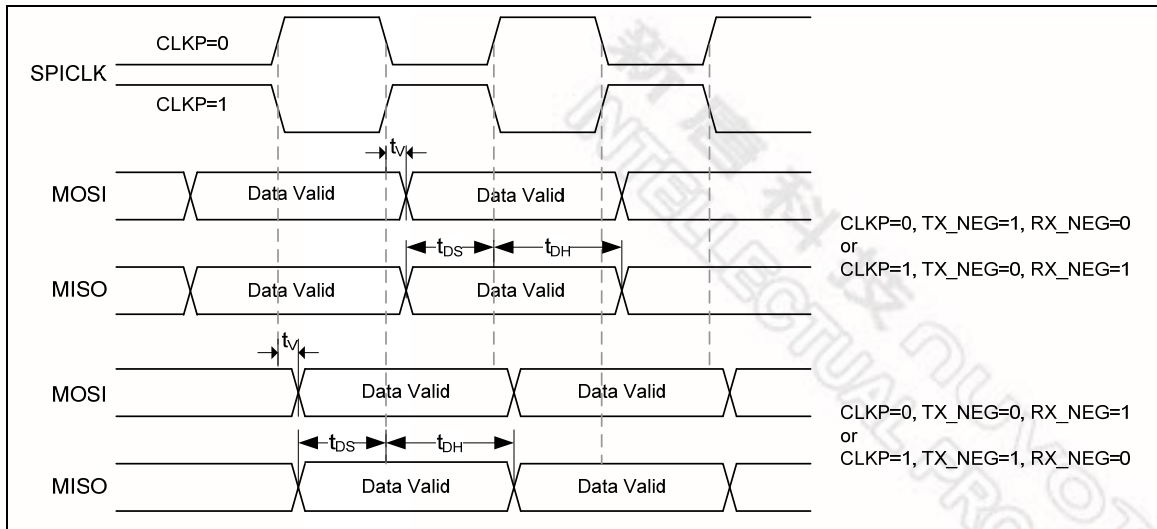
CLKP=0

SPICLK

CLKP=1

$t_V$

MOSI Data Valid Data Valid

$t_{DS}$ $t_{DH}$

MISO Data Valid Data Valid

CLKP=0, TX_NEG=1, RX_NEG=0
or
CLKP=1, TX_NEG=0, RX_NEG=1

$t_V$

MOSI Data Valid Data Valid

$t_{DS}$ $t_{DH}$

MISO Data Valid Data Valid

CLKP=0, TX_NEG=0, RX_NEG=1
or
CLKP=1, TX_NEG=1, RX_NEG=0

新唐科技
INTELLECTUAL PROPERTY NUVOTON